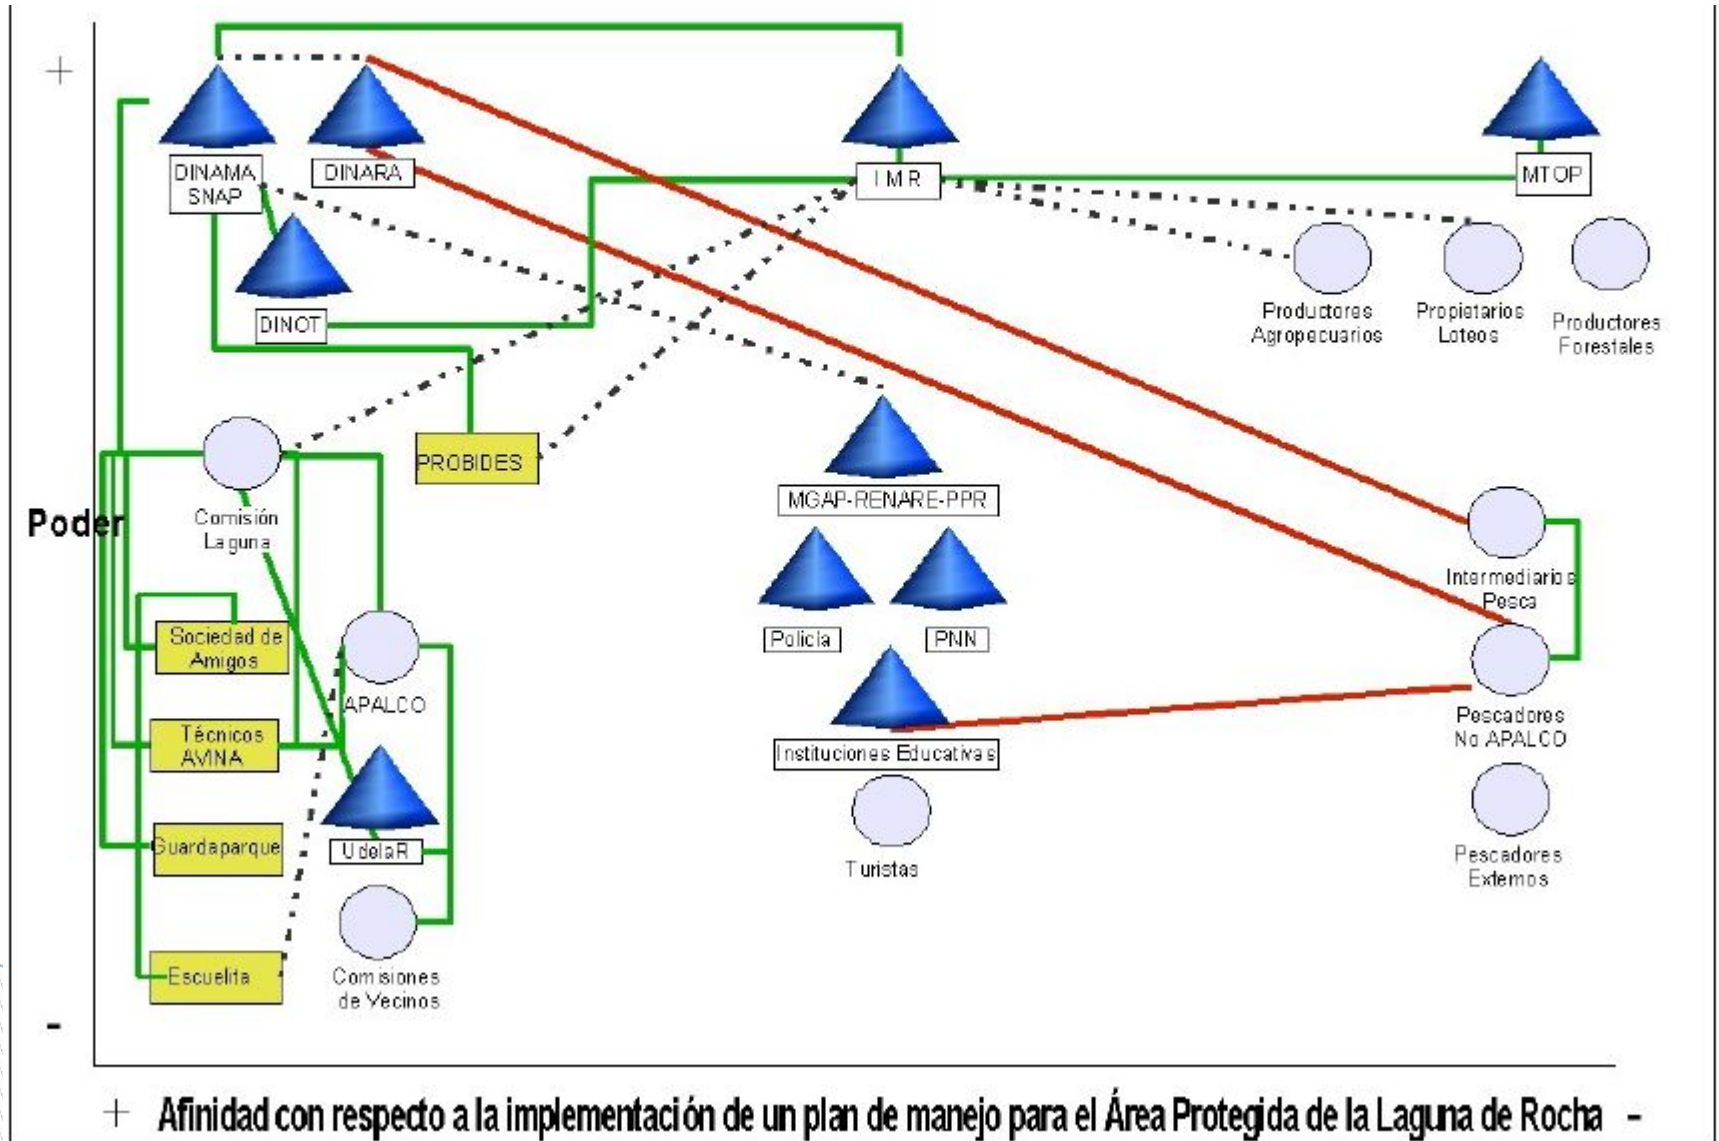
+

DINAMA SNAP

DINARA

I M R

MTOP

DINOT

Productores Agropecuarios

Propietarios Loteos

Productores Forestales

Poder

Comisión Laguna

PROBIDES

MGAP-RENARE-PPR

Intermediarios Pesca

Sociedad de Amigos

APALCO

Policia

PNN

Pescadores No APALCO

Técnicos AVINA

Instituciones Educativas

UdelaR

Guardaparque

Turistas

Pescadores Externos

Escuelita

Comisiones de Vecinos

-

+ Afinidad con respecto a la implementación de un plan de manejo para el Área Protegida de la Laguna de Rocha -